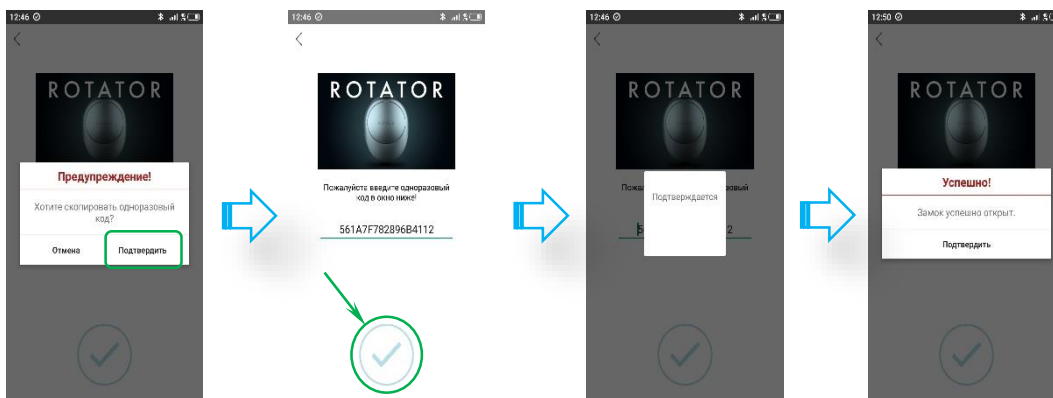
12:46

ROTATOR

Предупреждение!

Хотите скопировать одноразовый код?

Отмена

Подтвердить

12:46

ROTATOR

Пожалуйста введите одноразовый код в окно ниже!

561A7F782896B4112

12:46

ROTATOR

Пожа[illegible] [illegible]овый

Подтверждается

5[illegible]2

12:50

ROTATOR

Успешно!

Замок успешно открыт.

Подтвердить